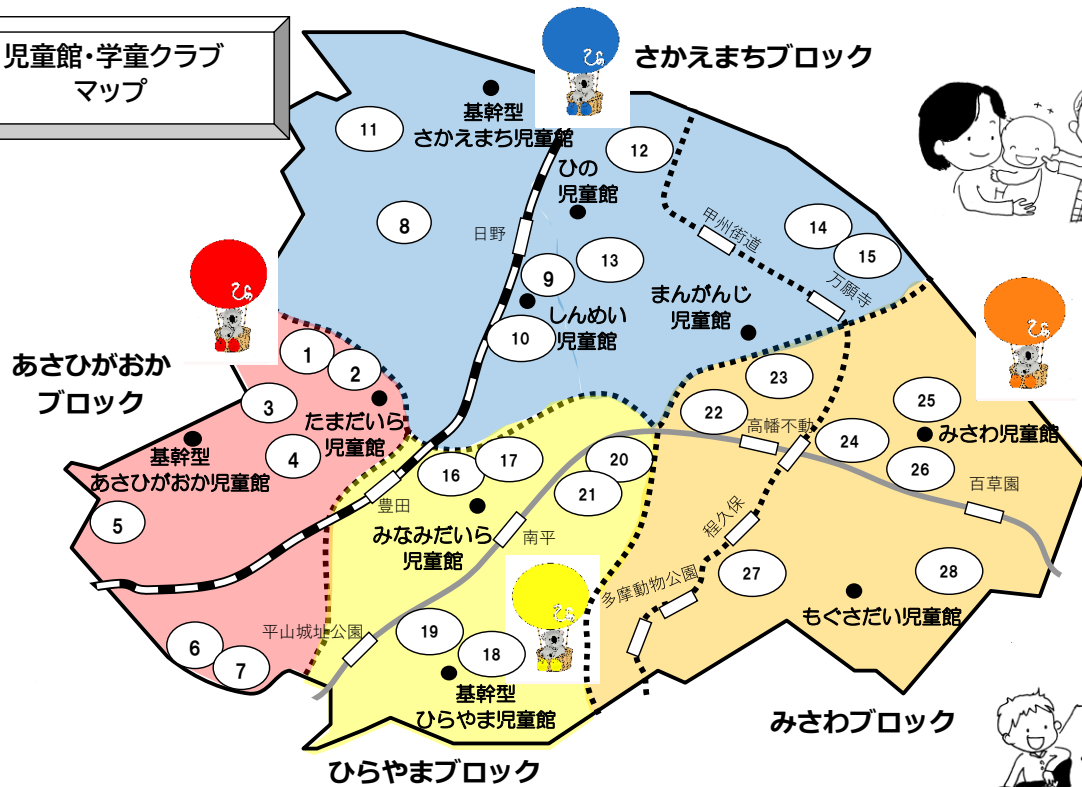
児童館・学童クラブ
マップ

さかえまちブロック

基幹型
さかえまち児童館

11

12

ひの
児童館

8

日野

甲州街道

14

15

万願寺

9

13

しんめい
児童館

まんがんじ
児童館

10

あさひがおか
ブロック

1

2

3

たまだいら
児童館

4

基幹型
あさひがおか児童館

5

23

22

高幡不動

24

25

みさわ児童館

26

16

17

20

21

豊田

みなみだいら
児童館

南平

百草園

程久保

27

28

多摩動物公園

もぐさだい児童館

平山城址公園

6

7

19

18

基幹型
ひらやま児童館

みさわブロック

ひらやまブロック